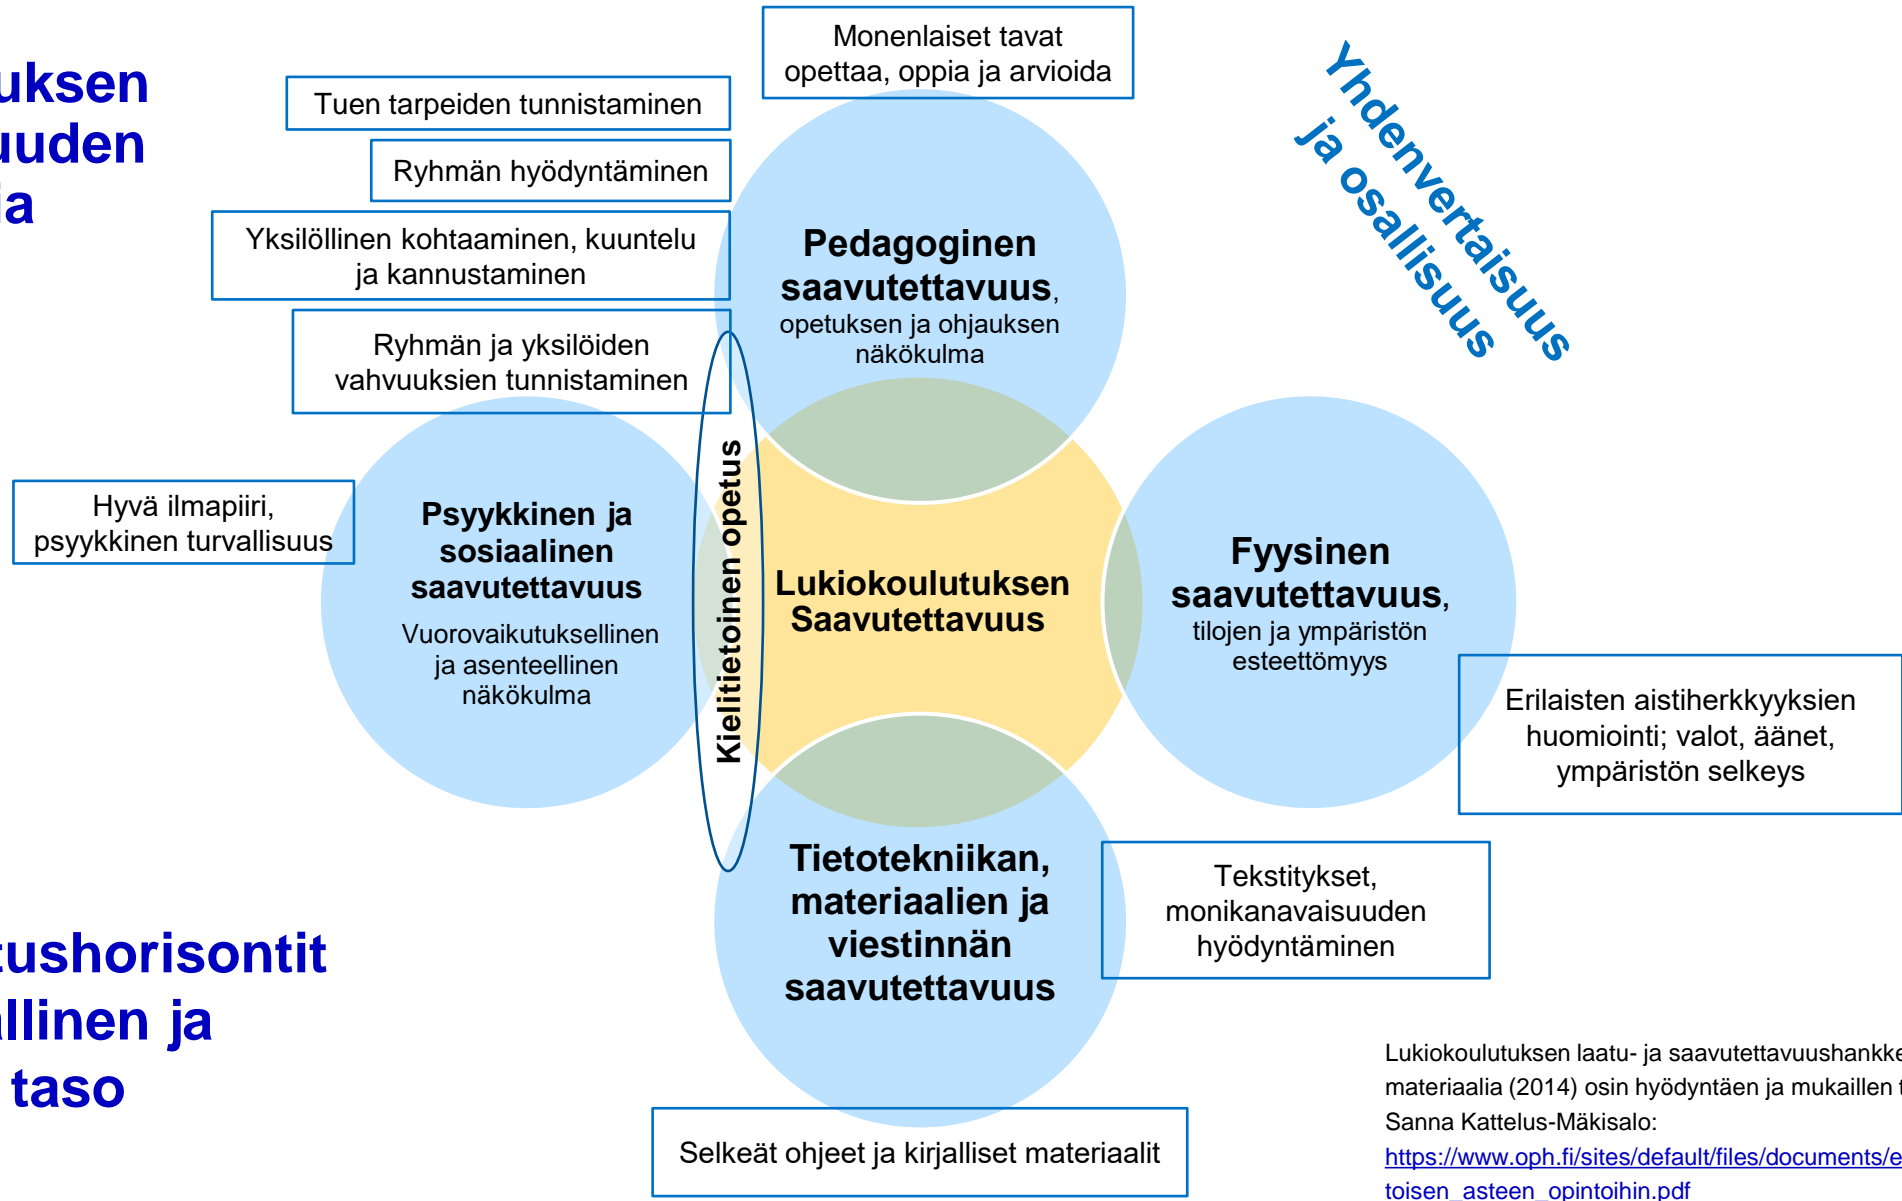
uksen
uuden
a

Tuen tarpeiden tunnistaminen

Ryhmän hyödyntäminen

Yksilöllinen kohtaaminen, kuuntelu ja kannustaminen

Ryhmän ja yksilöiden vahvuuksien tunnistaminen

Monenlaiset tavat opettaa, oppia ja arvioida

Yhdenvertaisuus ja osallisuus

Pedagoginen saavutettavuus, opetuksen ja ohjauksen näkökulma

Hyvä ilmapiiri, psyykkinen turvallisuus

Psyykkinen ja sosiaalinen saavutettavuus
Vuorovaikutuksellinen ja asenteellinen näkökulma

Kielitietoinen opetus

Lukiokoulutuksen Saavutettavuus

Fyysinen saavutettavuus, tilojen ja ympäristön esteettömyys

Erilaisten aistiherkkyyksien huomiointi; valot, äänet, ympäristön selkeys

Tietotekniikan, materiaalien ja viestinnän saavutettavuus

Tekstitykset, monikanavaisuuden hyödyntäminen

tushorisontit
llinen ja
taso

Selkeät ohjeet ja kirjalliset materiaalit

Lukiokoulutuksen laatu- ja saavutettavuushankke
materiaalia (2014) osin hyödyntäen ja mukaillen t
Sanna Kattelus-Mäkisalo:
https://www.oph.fi/sites/default/files/documents/e
toisen_asteen_opintoihin.pdf